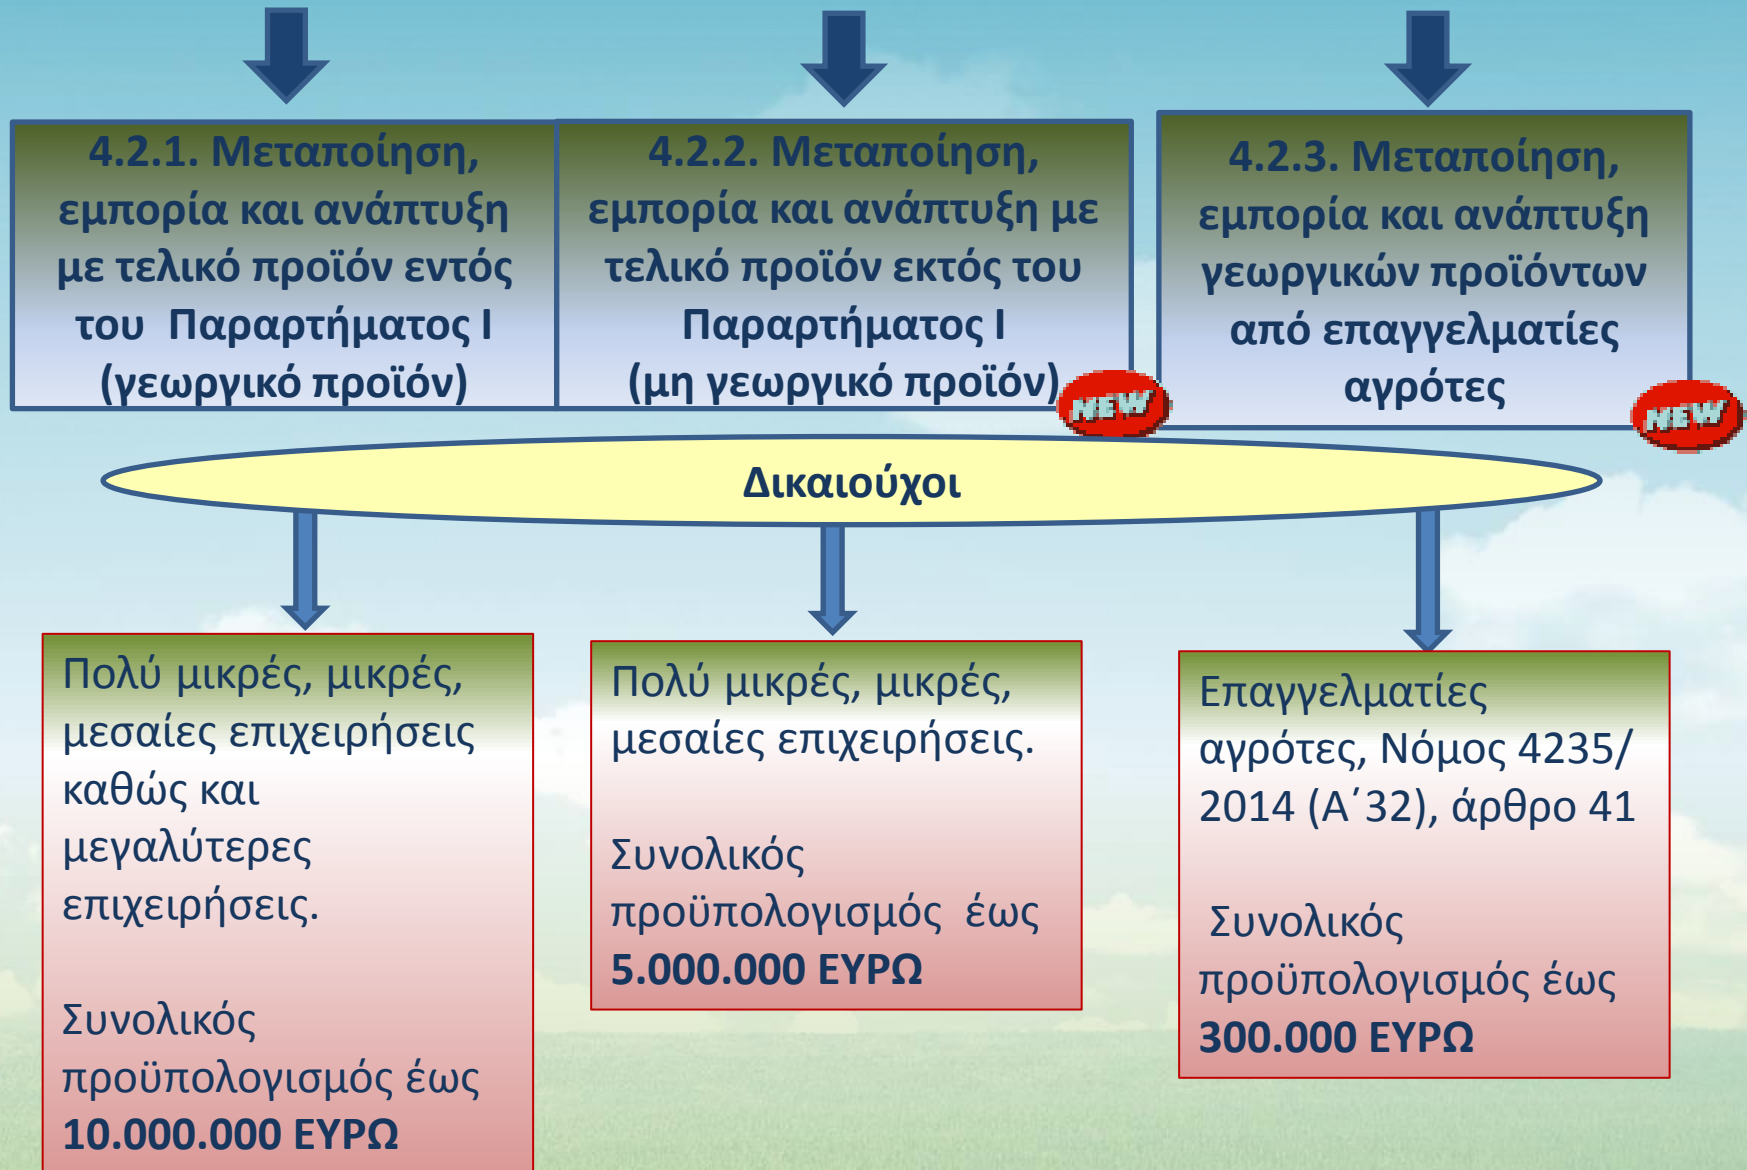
4.2.1. Μεταποίηση, εμπορία και ανάπτυξη με τελικό προϊόν εντός του Παραρτήματος Ι (γεωργικό προϊόν)

4.2.2. Μεταποίηση, εμπορία και ανάπτυξη με τελικό προϊόν εκτός του Παραρτήματος Ι (μη γεωργικό προϊόν)

NEW

4.2.3. Μεταποίηση, εμπορία και ανάπτυξη γεωργικών προϊόντων από επαγγελματίες αγρότες

NEW

Δικαιούχοι

Πολύ μικρές, μικρές, μεσαίες επιχειρήσεις καθώς και μεγαλύτερες επιχειρήσεις.

Συνολικός προϋπολογισμός έως 10.000.000 ΕΥΡΩ

Πολύ μικρές, μικρές, μεσαίες επιχειρήσεις.

Συνολικός προϋπολογισμός έως 5.000.000 ΕΥΡΩ

Επαγγελματίες αγρότες, Νόμος 4235/ 2014 (Α΄32), άρθρο 41

Συνολικός προϋπολογισμός έως 300.000 ΕΥΡΩ